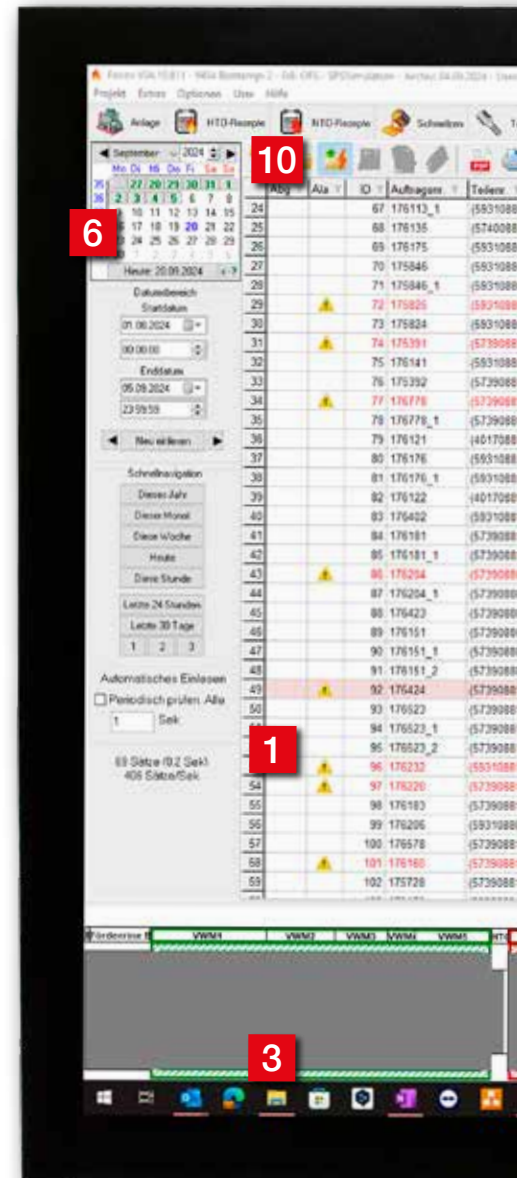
Projekt Extras Optionen User Hilfe

Anlage HTO-Rezepte NTO-Rezepte Schweißen

10

◀ September 2024 ▶
Mo Di Mi Do Fr Sa So
35 26 27 28 29 30 31 1
36 2 3 4 5 6 7 8
10 11 12 13 14 15
17 18 19 20 21 22
24 25 26 27 28 29
Heute: 20.09.2024

6

Datumsbereich
Startdatum
01.09.2024
00:00:00
Enddatum
05.09.2024
23:59:59
Neu einlesen

Schnellnavigation
Dieses Jahr
Dieser Monat
Diese Woche
Heute
Diese Stunde
Letzte 24 Stunden
Letzte 30 Tage
1 2 3

Automatisches Einlesen
Periodisch prüfen. Alle
1 Sek

69 Sätze (0,2 Sek)
406 Sätze/Sek

| | Abg | Ala | ID | Auftragsn. | Teilenr |
|---|---|---|---|---|---|
| 24 | | | 67 | 176113_1 | (5931088 |
| 25 | | | 68 | 176135 | (5740088 |
| 26 | | | 69 | 176175 | (5931088 |
| 27 | | | 70 | 175846 | (5931088 |
| 28 | | | 71 | 175846_1 | (5931088 |
| 29 | | ⚠ | 72 | 175825 | (5931088 |
| 30 | | | 73 | 175824 | (5931088 |
| 31 | | ⚠ | 74 | 175391 | (5739088 |
| 32 | | | 75 | 176141 | (5931088 |
| 33 | | | 76 | 175392 | (5739088 |
| 34 | | ⚠ | 77 | 176778 | (5739088 |
| 35 | | | 78 | 176778_1 | (5739088 |
| 36 | | | 79 | 176121 | (4017088 |
| 37 | | | 80 | 176176 | (5931088 |
| 38 | | | 81 | 176176_1 | (5931088 |
| 39 | | | 82 | 176122 | (4017088 |
| 40 | | | 83 | 176402 | (5931088 |
| 41 | | | 84 | 176181 | (5739088 |
| 42 | | | 85 | 176181_1 | (5739088 |
| 43 | | ⚠ | 86 | 176204 | (5739088 |
| 44 | | | 87 | 176204_1 | (5739088 |
| 45 | | | 88 | 176423 | (5739088 |
| 46 | | | 89 | 176151 | (5739088 |
| 47 | | | 90 | 176151_1 | (5739088 |
| 48 | | | 91 | 176151_2 | (5739088 |
| 49 | | ⚠ | 92 | 176424 | (5739088 |
| 50 | | | 93 | 176523 | (5739088 |
| | | | 94 | 176523_1 | (5739088 |
| | | | 95 | 176523_2 | (5739088 |
| | | ⚠ | 96 | 176232 | (5531088 |
| 54 | | ⚠ | 97 | 176220 | (5739088 |
| 55 | | | 98 | 176183 | (5739088 |
| 56 | | | 99 | 176206 | (5931088 |
| 57 | | | 100 | 176578 | (5739088 |
| 58 | | ⚠ | 101 | 176160 | (5739088 |
| 59 | | | 102 | 175728 | (5739088 |

1

VWM1 VWM2 VWM3 VWM4 VWM5

3